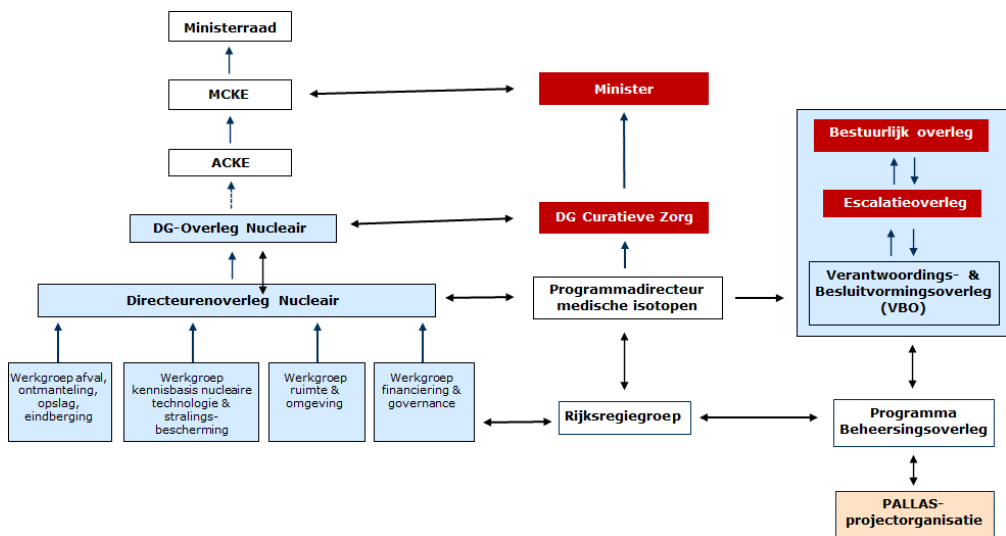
Ministerraad

MCKE

ACKE

DG-Overleg Nucleair

Directeurenoverleg Nucleair

Werkgroep afval, ontmanteling, opslag, eindberging

Werkgroep kennisbasis nucleaire technologie & stralingsbescherming

Werkgroep ruimte & omgeving

Werkgroep financiering & governance

Minister

DG Curatieve Zorg

Programmadirecteur medische isotopen

Rijksregiegroep

Bestuurlijk overleg

Escalatieoverleg

Verantwoordings- & Besluitvormingsoverleg (VBO)

Programma Beheersingsoverleg

PALLAS-projectorganisatie